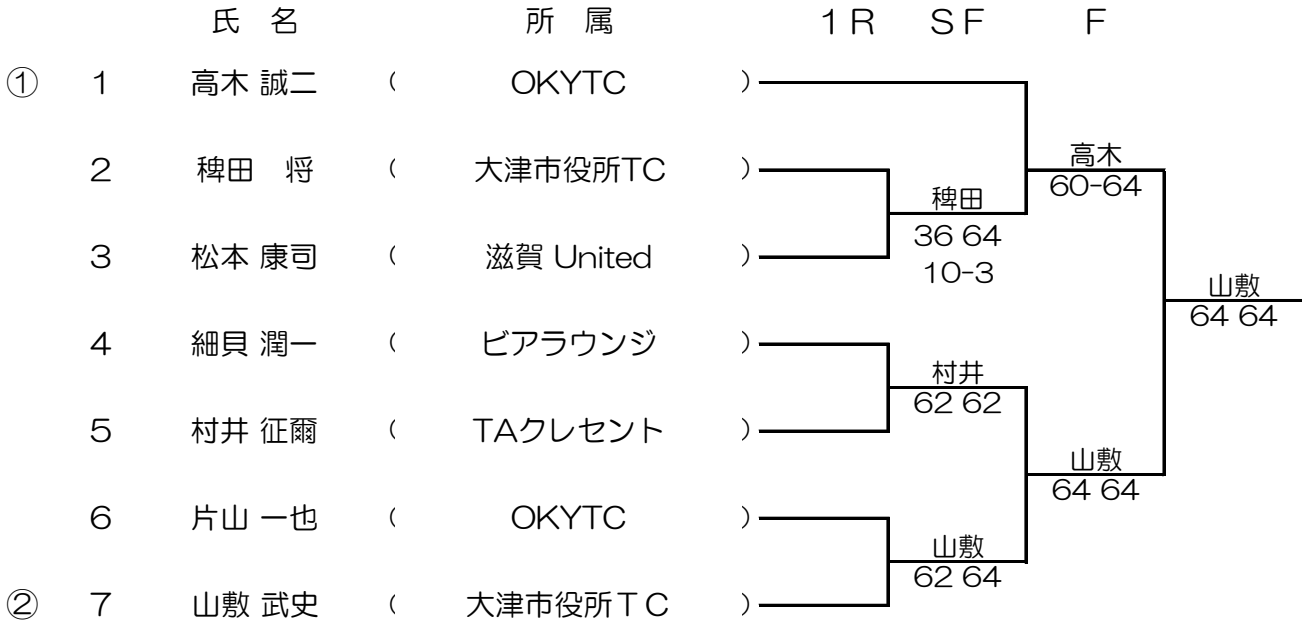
| | | 氏 名 | 所 属 |
|---|---|---|---|
| ① | 1 | 高木 誠二 | ( OKYTC ) |
| | 2 | 稗田 将 | ( 大津市役所TC ) |
| | 3 | 松本 康司 | ( 滋賀 United ) |
| | 4 | 細貝 潤一 | ( ビアラウンジ ) |
| | 5 | 村井 征爾 | ( TAクレセント ) |
| | 6 | 片山 一也 | ( OKYTC ) |
| ② | 7 | 山敷 武史 | ( 大津市役所TC ) |

1R SF F

稗田
36 64
10-3

村井
62 62

山敷
62 64

高木
60-64

山敷
64 64

山敷
64 64